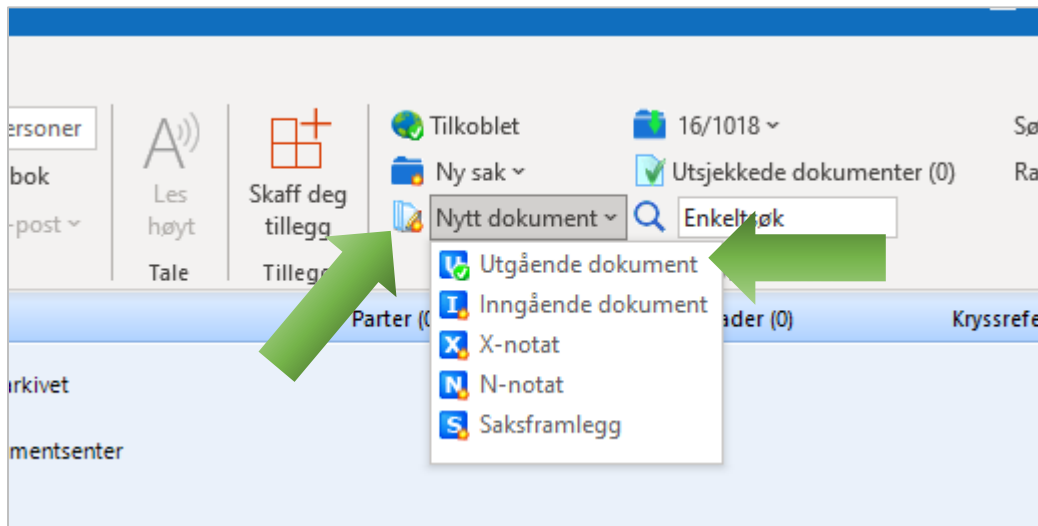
ersoner
bok
-post
Les høyt
Tale
Skaff deg tillegg
Tillegg
Tilkoblet
Ny sak
Nytt dokument
16/1018
Utsjekkede dokumenter (0)
Enkeltsøk
Sø
Ra
Utgående dokument
Inngående dokument
X-notat
N-notat
Saksframlegg
Parter (0
ader (0)
Kryssrefe
rkivet
mentsenter